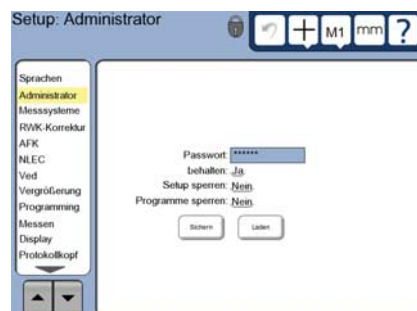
Setup: Administrator

M1 mm ?

Sprachen
Administrator
Messsysteme
RWK-Korrektur
AFK
NLEC
Ved
Vergrößerung
Programming
Messen
Display
Protokollkopf

Passwort: ******
behalten: Ja
Setup sperren: Nein
Programme sperren: Nein

Sichern
Laden